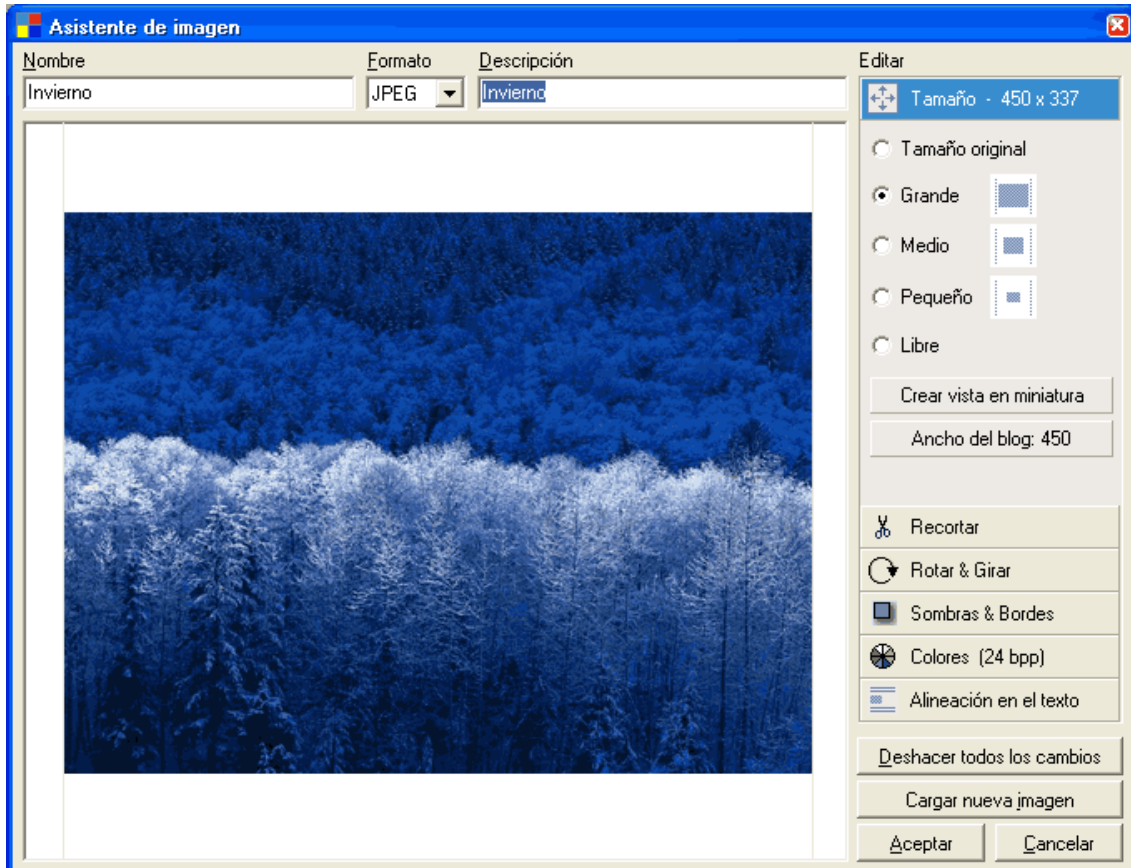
Asistente de imagen

Nombre
Invierno

Formato
JPEG

Descripción
Invierno

Editar
Tamaño - 450 x 337

Tamaño original
Grande
Medio
Pequeño
Libre

Crear vista en miniatura
Ancho del blog: 450

Recortar
Rotar & Girar
Sombras & Bordes
Colores (24 bpp)
Alineación en el texto

Deshacer todos los cambios
Cargar nueva imagen
Aceptar
Cancelar